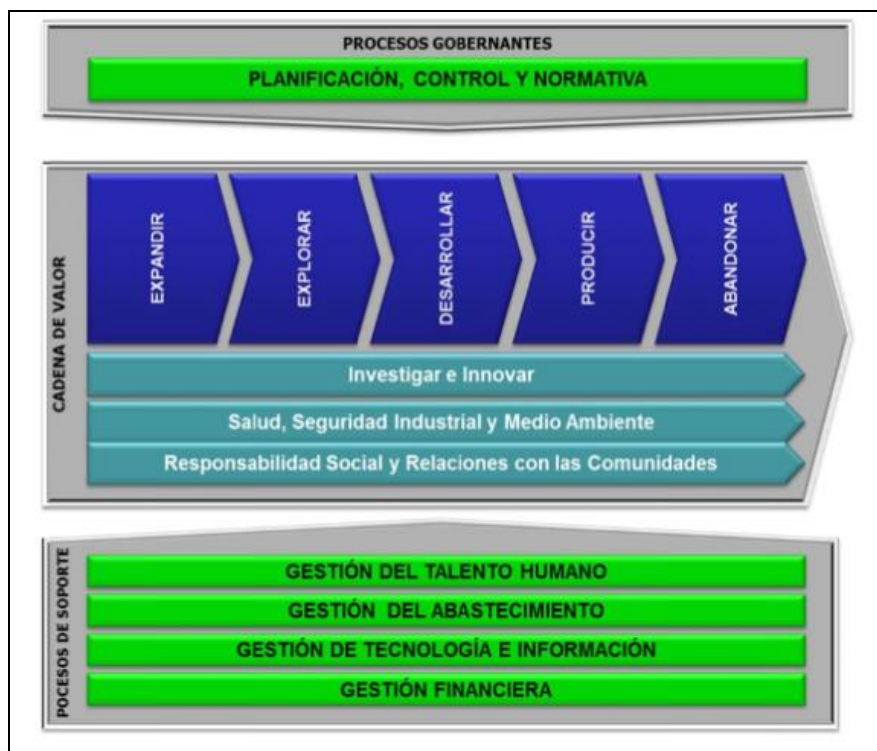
PROCESOS GOBERNANTES
PLANIFICACIÓN, CONTROL Y NORMATIVA

CADENA DE VALOR
EXPANDIR
EXPLORAR
DESARROLLAR
PRODUCIR
ABANDONAR
Investigar e Innovar
Salud, Seguridad Industrial y Medio Ambiente
Responsabilidad Social y Relaciones con las Comunidades

POCESOS DE SOPORTE
GESTIÓN DEL TALENTO HUMANO
GESTIÓN DEL ABASTECIMIENTO
GESTIÓN DE TECNOLOGÍA E INFORMACIÓN
GESTIÓN FINANCIERA